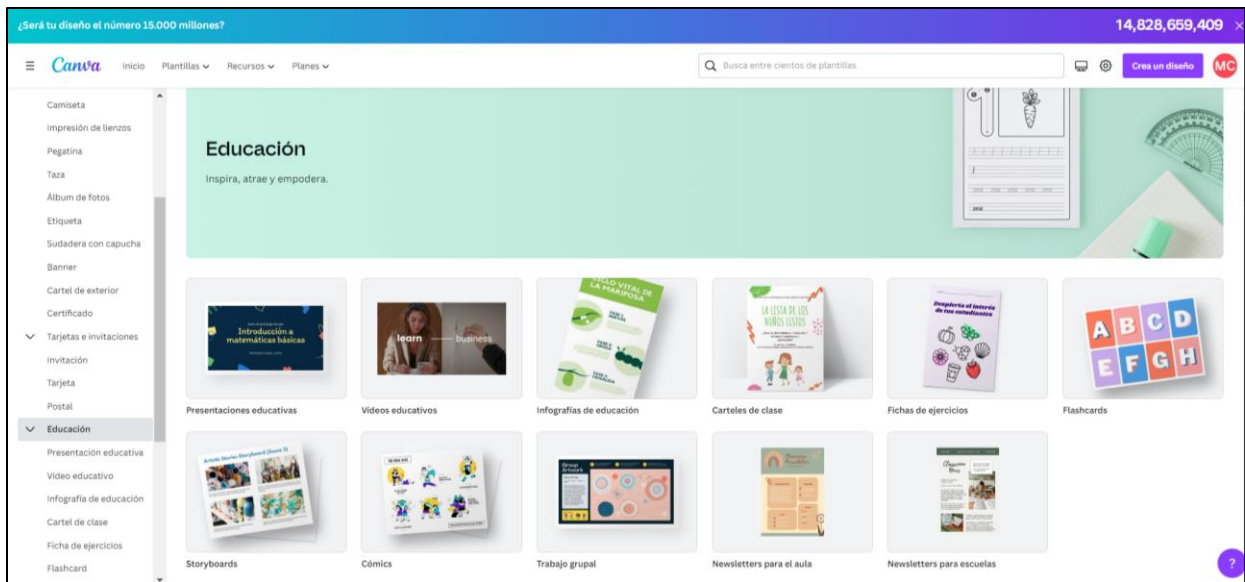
¿Será tu diseño el número 15.000 millones?

14,828,659,409

Canva Inicio Plantillas Recursos Planes

Busca entre cientos de plantillas

Crea un diseño

MC

Camiseta
Impresión de lienzos
Pegatina
Taza
Álbum de fotos
Etiqueta
Sudadera con capucha
Banner
Cartel de exterior
Certificado
Tarjetas e invitaciones
Invitación
Tarjeta
Postal
Educación
Presentación educativa
Video educativo
Infografía de educación
Cartel de clase
Ficha de ejercicios
Flashcard

Educación

Inspira, atrae y empodera.

Introducción a matemáticas básicas

learn business

CICLO VITAL DE LA MARIPOSA

LA LISTA DE LOS NIÑOS LISTOS

Despierta el interés de tus estudiantes

A B C D E F G H

Presentaciones educativas

Videos educativos

Infografías de educación

Carteles de clase

Fichas de ejercicios

Flashcards

Storyboards

Cómics

Trabajo grupal

Newsletters para el aula

Newsletters para escuelas

?